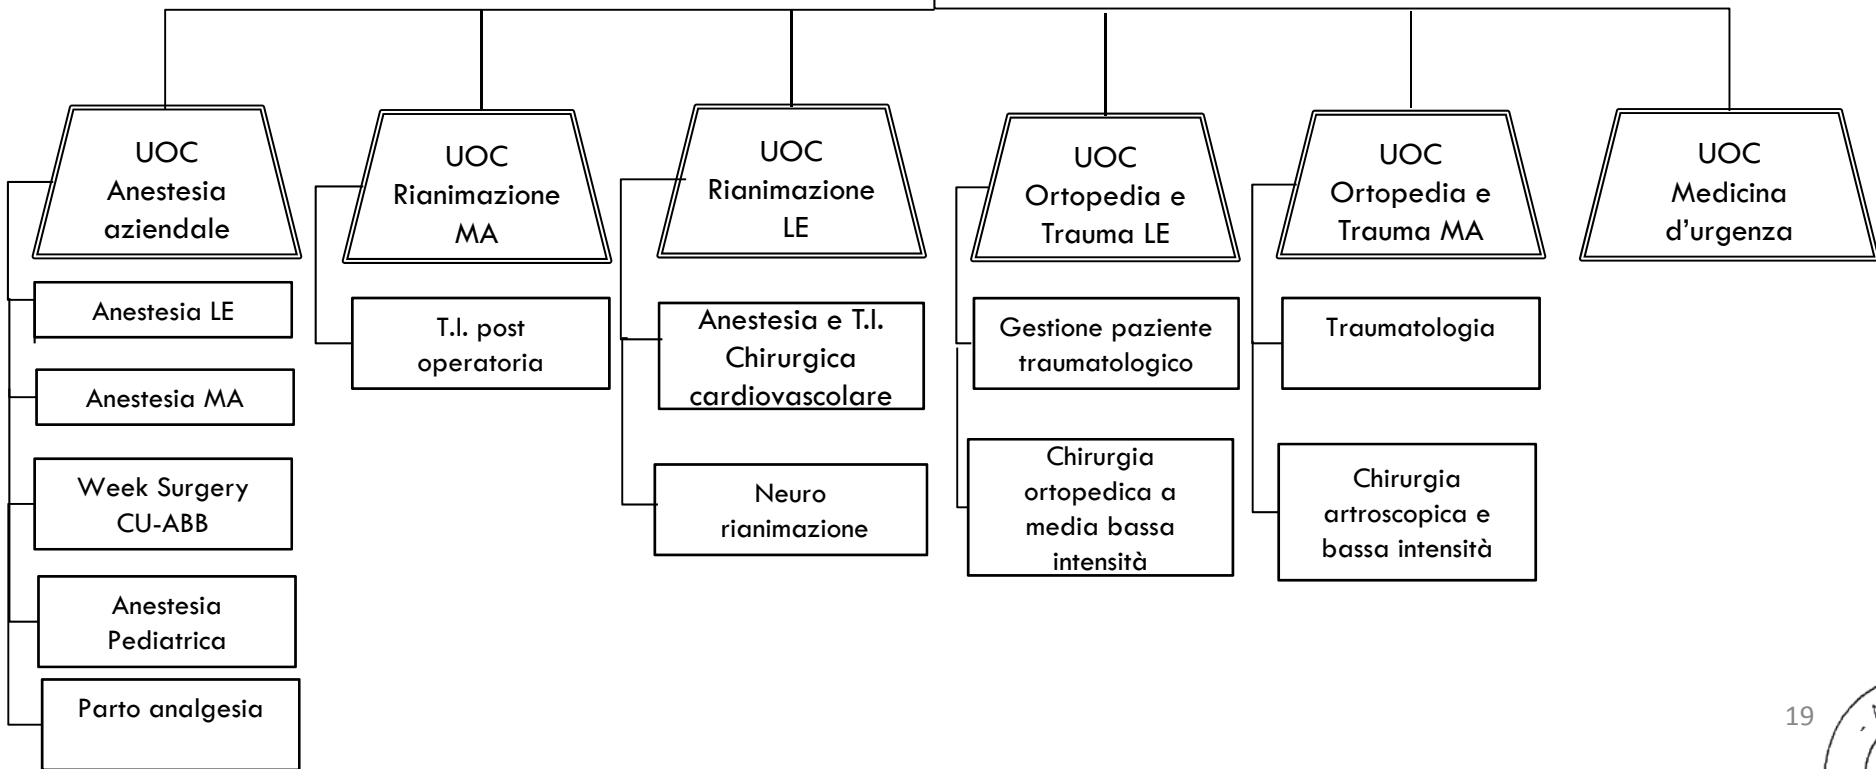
UOC Anestesia aziendale

Anestesia LE

Anestesia MA

Week Surgery CU-ABB

Anestesia Pediatrica

Parto analgesia

UOC Rianimazione MA

T.I. post operatoria

UOC Rianimazione LE

Anestesia e T.I. Chirurgica cardiovascolare

Neuro rianimazione

UOC Ortopedia e Trauma LE

Gestione paziente traumatologico

Chirurgia ortopedica a media bassa intensità

UOC Ortopedia e Trauma MA

Traumatologia

Chirurgia artroscopica e bassa intensità

UOC Medicina d'urgenza

19